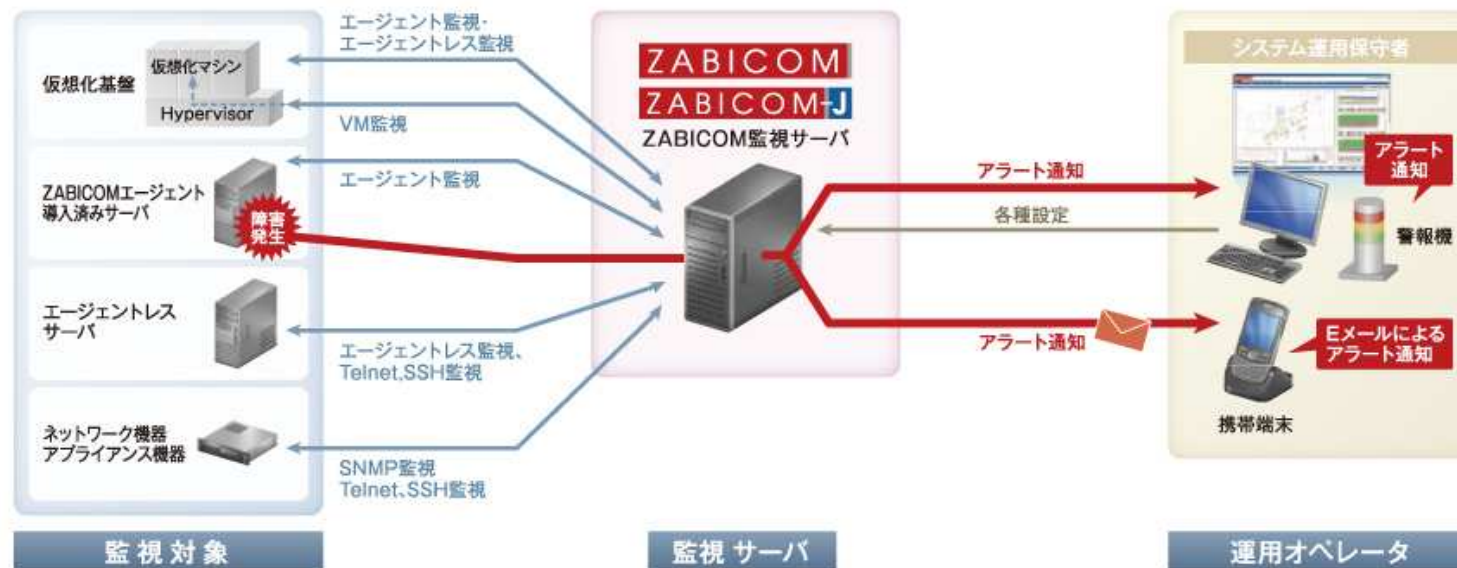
仮想化基盤

仮想化マシン

Hypervisor

ZABICOMエージェント導入済みサーバ

障害発生

エージェントレスサーバ

ネットワーク機器アプライアンス機器

エージェント監視・エージェントレス監視

VM監視

エージェント監視

エージェントレス監視、Telnet,SSH監視

SNMP監視 Telnet、SSH監視

ZABICOM

ZABICOM-J

ZABICOM監視サーバ

アラート通知

各種設定

アラート通知

システム運用保守者

アラート通知

警報機

Eメールによるアラート通知

携帯端末

監視対象

監視サーバ

運用オペレータ